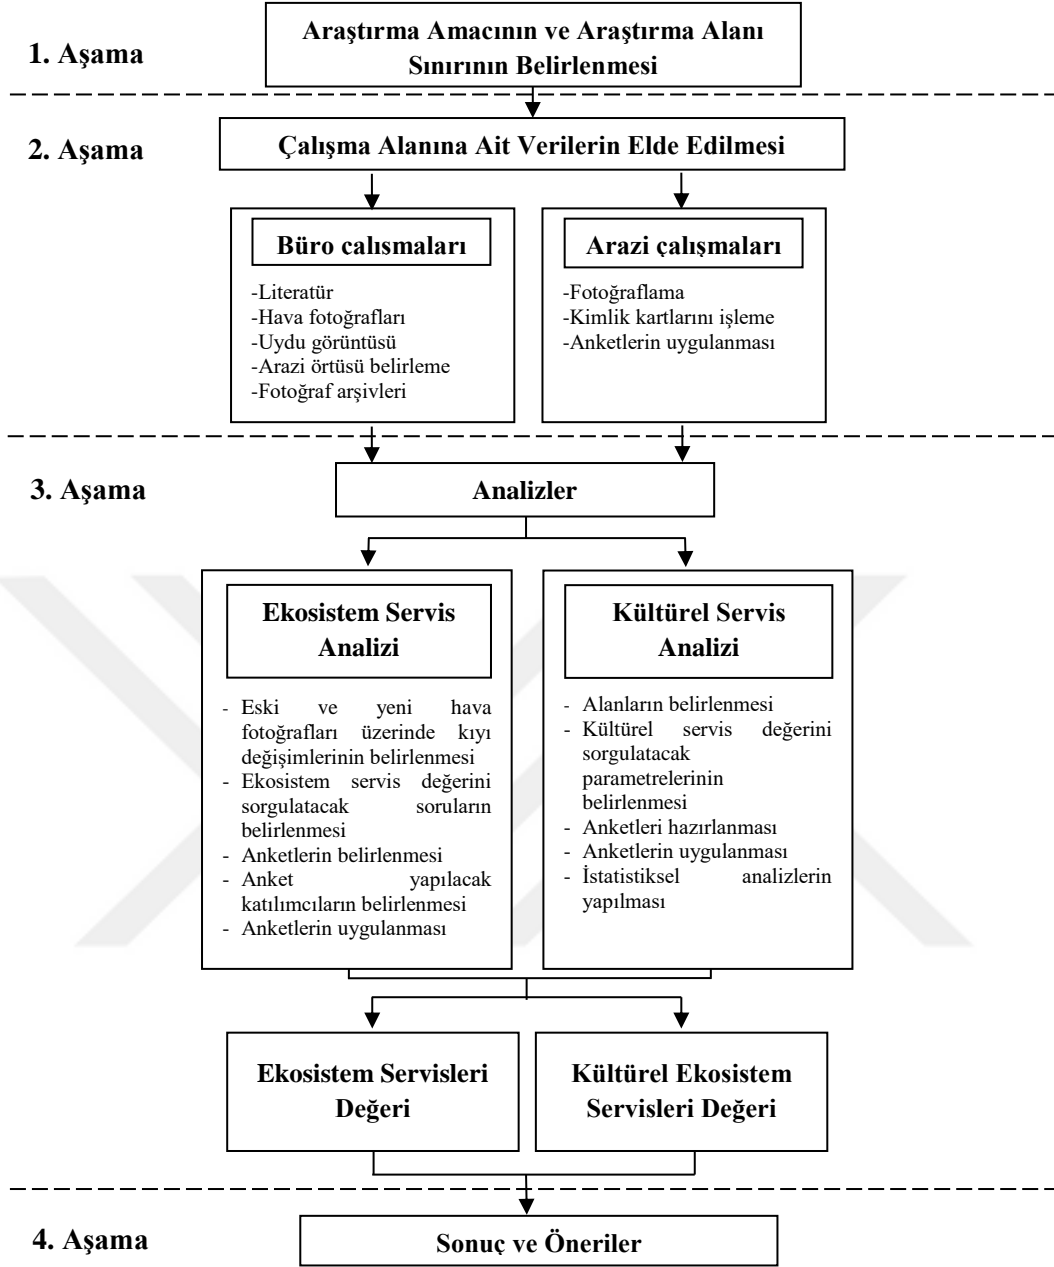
1. Aşama

Araştırma Amacının ve Araştırma Alanı Sınırının Belirlenmesi

2. Aşama

Çalışma Alanına Ait Verilerin Elde Edilmesi

Büro calısmaları

-Literatür
-Hava fotoğrafları
-Uydu görüntüsü
-Arazi örtüsü belirleme
-Fotoğraf arşivleri

Arazi çalışmaları

-Fotoğraflama
-Kimlik kartlarını işleme
-Anketlerin uygulanması

3. Aşama

Analizler

Ekosistem Servis Analizi

- Eski ve yeni hava fotoğrafları üzerinde kıyı değişimlerinin belirlenmesi
- Ekosistem servis değerini sorgulatacak soruların belirlenmesi
- Anketlerin belirlenmesi
- Anket yapılacak katılımcıların belirlenmesi
- Anketlerin uygulanması

Kültürel Servis Analizi

- Alanların belirlenmesi
- Kültürel servis değerini sorgulatacak parametrelerinin belirlenmesi
- Anketleri hazırlanması
- Anketlerin uygulanması
- İstatistiksel analizlerin yapılması

Ekosistem Servisleri Değeri

Kültürel Ekosistem Servisleri Değeri

4. Aşama

Sonuç ve Öneriler